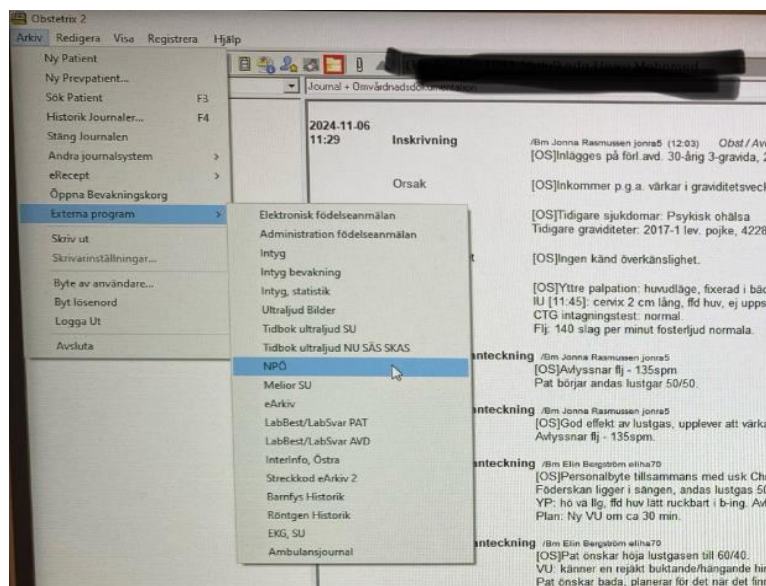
Obstetrix 2

Arkiv Redigera Visa Registrera Hjälp

Ny Patient
Ny Prevpatient...
Sök Patient F3
Historik Journaler... F4
Stäng Journalen
Andra journalsystem >
eRecept >
Öppna Bevakningskorg
Externa program >
Skriv ut
Skrivarinställningar...
Byte av användare...
Byt lösenord
Logga Ut
Avsluta

Elektronisk födelseanmälan
Administration födelseanmälan
Intyg
Intyg bevakning
Intyg, statistik
Ultraljud Bilder
Tidbok ultraljud SU
Tidbok ultraljud NU SÄS SKAS
NPÖ
Melior SU
eArkiv
LabBest/LabSvar PAT
LabBest/LabSvar AVD
InterInfo, Östra
Streckkod eArkiv 2
Barnfys Historik
Röntgen Historik
EKG, SU
Ambulansjournal

Journal + Omvårdnadsdokumentation

2024-11-06
11:29 Inskrivning /Bm Jonna Rasmussen jonra5 (12:03) Obst / Av
[OS]Inlägges på förl.avd. 30-årig 3-gravida, 2

Orsak [OS]Inkommer p.g.a. värkar i graviditetsvec

[OS]Tidigare sjukdomar: Psykisk ohälsa
Tidigare graviditeter: 2017-1 lev. pojke, 4228

t [OS]Ingen känd överkänslighet.

[OS]Yttre palpation: huvudläge, fixerad i bä
IU [11:45]: cervix 2 cm lång, ffd huv, ej upps
CTG intagningstest: normal.
Flj: 140 slag per minut fosterljud normala.

anteckning /Bm Jonna Rasmussen jonra5
[OS]Avlyssnar flj - 135spm
Pat börjar andas lustgar 50/50.

anteckning /Bm Jonna Rasmussen jonra5
[OS]God effekt av lustgas, upplever att värk
Avlyssnar flj - 135spm.

anteckning /Bm Elin Bergström eliha70
[OS]Personalbyte tillsammans med usk Ch
Föderskan ligger i sängen, andas lustgas 5
YP: hö va llg, ffd huv lätt ruckbart i b-ing. Av
Plan: Ny VU om ca 30 min.

anteckning /Bm Elin Bergström eliha70
[OS]Pat önskar höja lustgasen till 60/40.
VU: känner en rejält buktande/hängande hi
Pat önskar bada, planerar för det när det fin